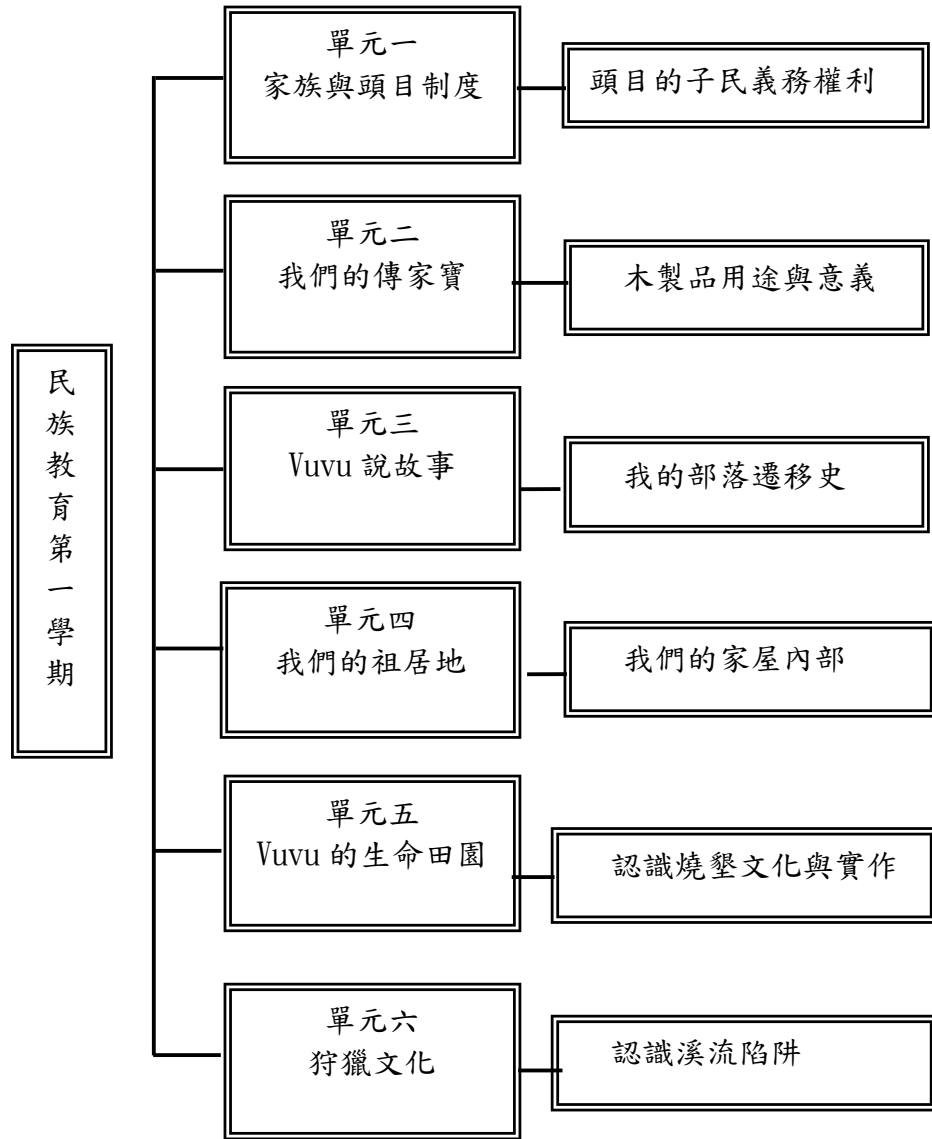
民族教育第一學期

單元一
家族與頭目制度

頭目的子民義務權利

單元二
我們的傳家寶

木製品用途與意義

單元三
Vuvu 說故事

我的部落遷移史

單元四
我們的祖居地

我們的家屋內部

單元五
Vuvu 的生命田園

認識燒墾文化與實作

單元六
狩獵文化

認識溪流陷阱